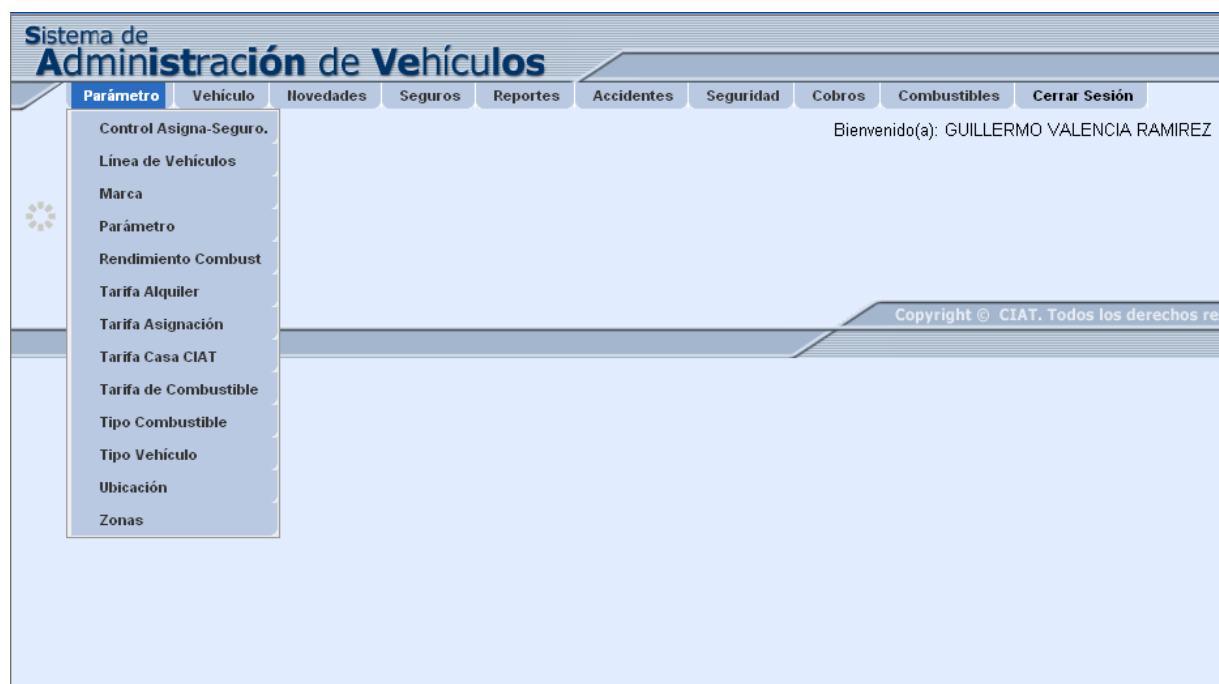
Sistema de
Administración de Vehículos

Parámetro | Vehículo | Novedades | Seguros | Reportes | Accidentes | Seguridad | Cobros | Combustibles | Cerrar Sesión

Control Asigna-Seguro.
Línea de Vehículos
Marca
Parámetro
Rendimiento Combust
Tarifa Alquiler
Tarifa Asignación
Tarifa Casa CIAT
Tarifa de Combustible
Tipo Combustible
Tipo Vehículo
Ubicación
Zonas

Bienvenido(a): GUILLERMO VALENCIA RAMIREZ

Copyright © CIAT. Todos los derechos re